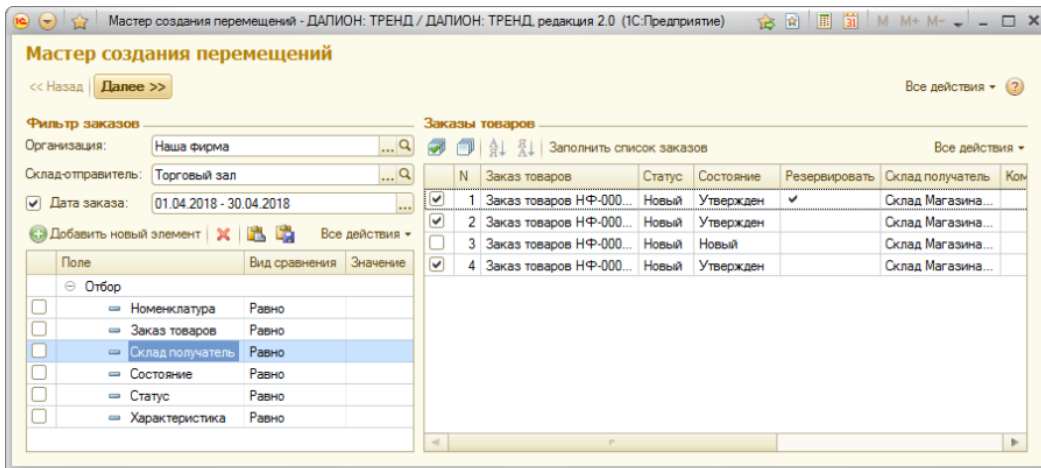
Мастер создания перемещений - ДАЛИОН: ТРЕНД / ДАЛИОН: ТРЕНД, редакция 2.0 (1С:Предприятие)

M M+ M-

Мастер создания перемещений

<< Назад Далее >>

Все действия

Фильтр заказов

Организация: Наша фирма

Склад-отправитель: Торговый зал

Дата заказа: 01.04.2018 - 30.04.2018

Добавить новый элемент

Все действия

| | Поле | Вид сравнения | Значение |
|---|---|---|---|
| | Отбор | | |
| | Номенклатура | Равно | |
| | Заказ товаров | Равно | |
| | Склад получатель | Равно | |
| | Состояние | Равно | |
| | Статус | Равно | |
| | Характеристика | Равно | |

Заказы товаров

Заполнить список заказов

Все действия

| | N | Заказ товаров | Статус | Состояние | Резервировать | Склад получатель | Ком |
|---|---|---|---|---|---|---|---|
| ✔ | 1 | Заказ товаров НФ-000... | Новый | Утвержден | ✔ | Склад Магазина... | |
| ✔ | 2 | Заказ товаров НФ-000... | Новый | Утвержден | | Склад Магазина... | |
| | 3 | Заказ товаров НФ-000... | Новый | Новый | | Склад Магазина... | |
| ✔ | 4 | Заказ товаров НФ-000... | Новый | Утвержден | | Склад Магазина... | |